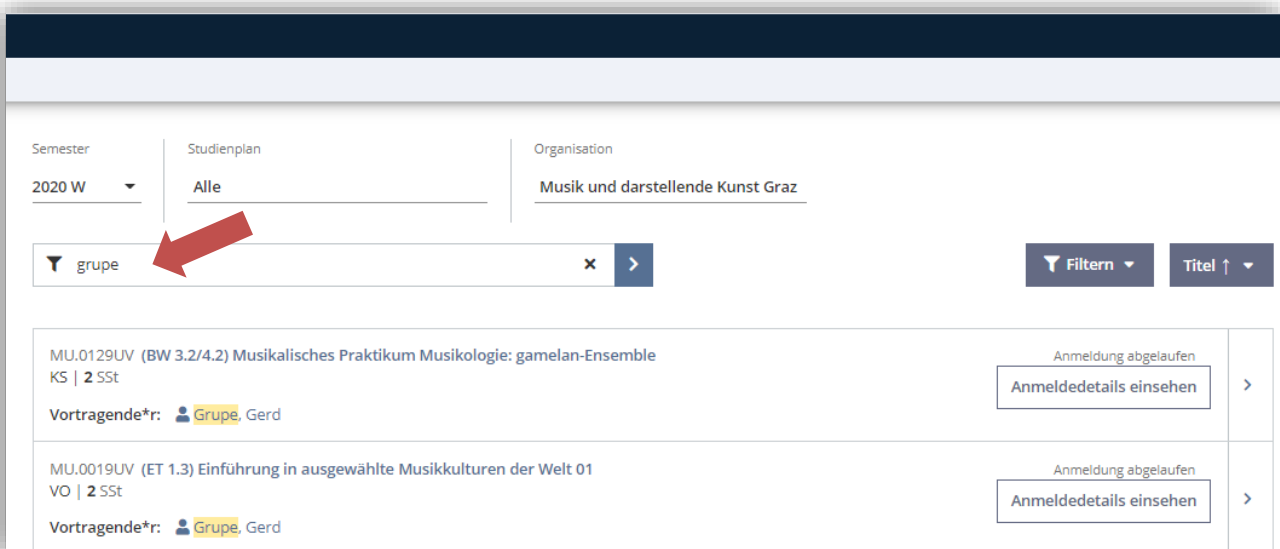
Semester
2020 W

Studienplan
Alle

Organisation
Musik und darstellende Kunst Graz

grupe

Filtern

Titel ↑

MU.0129UV (BW 3.2/4.2) Musikalisches Praktikum Musikologie: gamelan-Ensemble
KS | 2 SSt
Vortragende*r: Grupe, Gerd

Anmeldung abgelaufen
Anmeldedetails einsehen

MU.0019UV (ET 1.3) Einführung in ausgewählte Musikkulturen der Welt 01
VO | 2 SSt
Vortragende*r: Grupe, Gerd

Anmeldung abgelaufen
Anmeldedetails einsehen